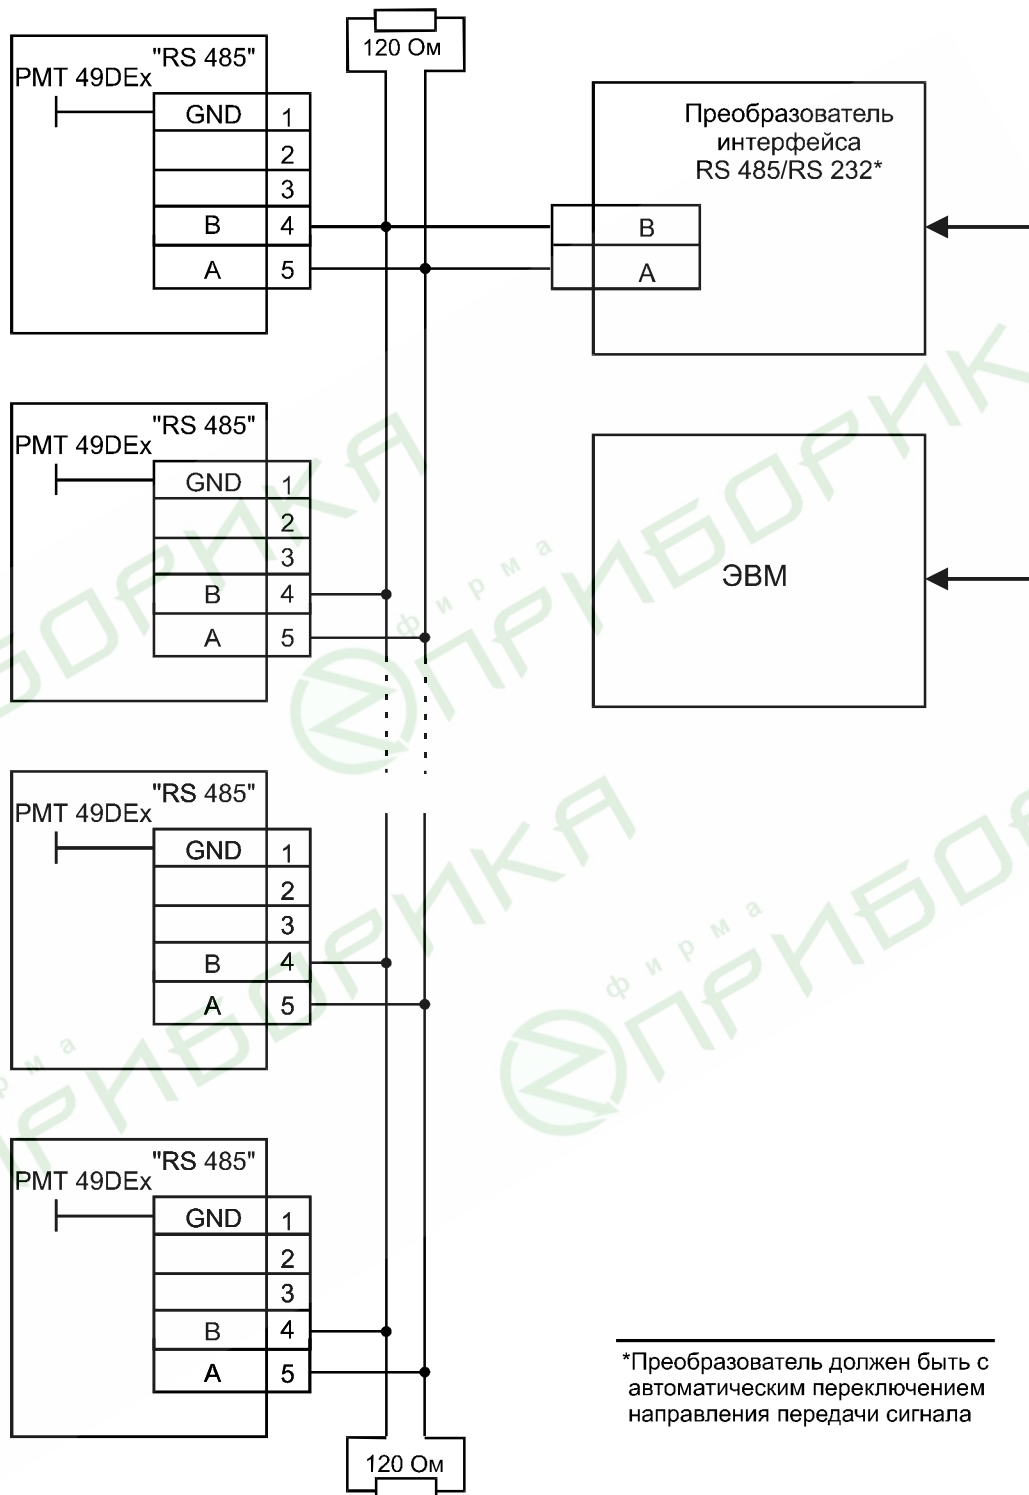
120 Ом

"RS 485"
РМТ 49DEx
GND 1
2
3
B 4
A 5

Преобразователь интерфейса RS 485/RS 232*
B
A

"RS 485"
РМТ 49DEx
GND 1
2
3
B 4
A 5

ЭВМ

"RS 485"
РМТ 49DEx
GND 1
2
3
B 4
A 5

"RS 485"
РМТ 49DEx
GND 1
2
3
B 4
A 5

*Преобразователь должен быть с автоматическим переключением направления передачи сигнала

120 Ом

фирма ПРИБОРИКА
фирма ПРИБОРИКА